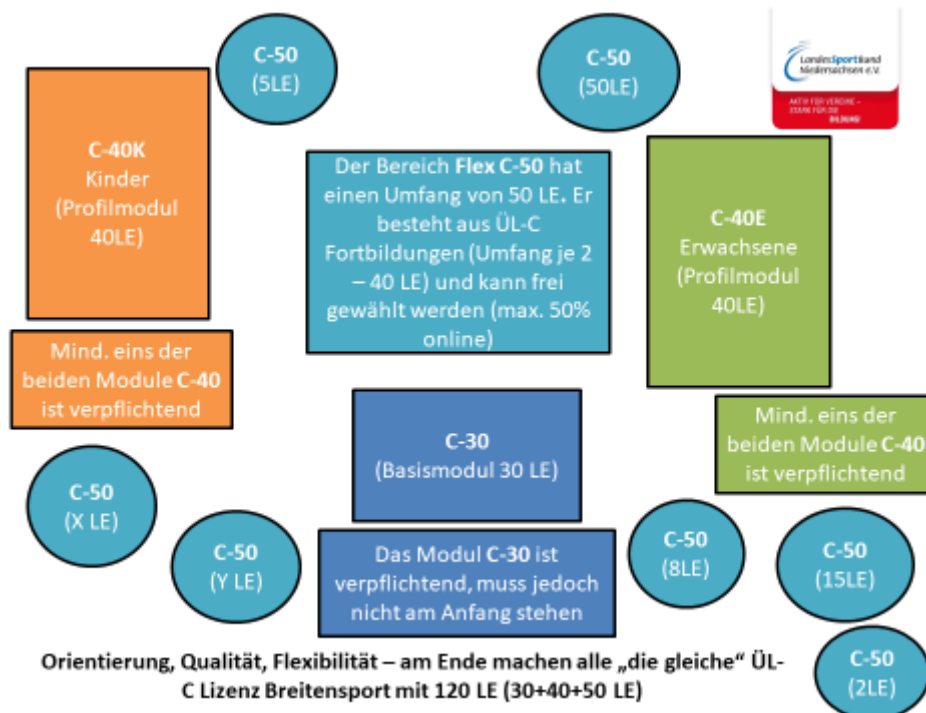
C-50
(5LE)

C-50
(50LE)

LandesSportBund Niedersachsen e.V.
AKTIV FÜR VEREINE – STARK FÜR DIE BILDUNG

C-40K
Kinder
(Profilmodul 40LE)

Der Bereich **Flex C-50** hat einen Umfang von 50 LE. Er besteht aus ÜL-C Fortbildungen (Umfang je 2 – 40 LE) und kann frei gewählt werden (max. 50% online)

C-40E
Erwachsene
(Profilmodul 40LE)

Mind. eins der beiden Module **C-40** ist verpflichtend

C-30
(Basismodul 30 LE)

Mind. eins der beiden Module **C-40** ist verpflichtend

C-50
(X LE)

C-50
(Y LE)

Das Modul **C-30** ist verpflichtend, muss jedoch nicht am Anfang stehen

C-50
(8LE)

C-50
(15LE)

Orientierung, Qualität, Flexibilität – am Ende machen alle „die gleiche" ÜL-C Lizenz Breitensport mit 120 LE (30+40+50 LE)

C-50
(2LE)